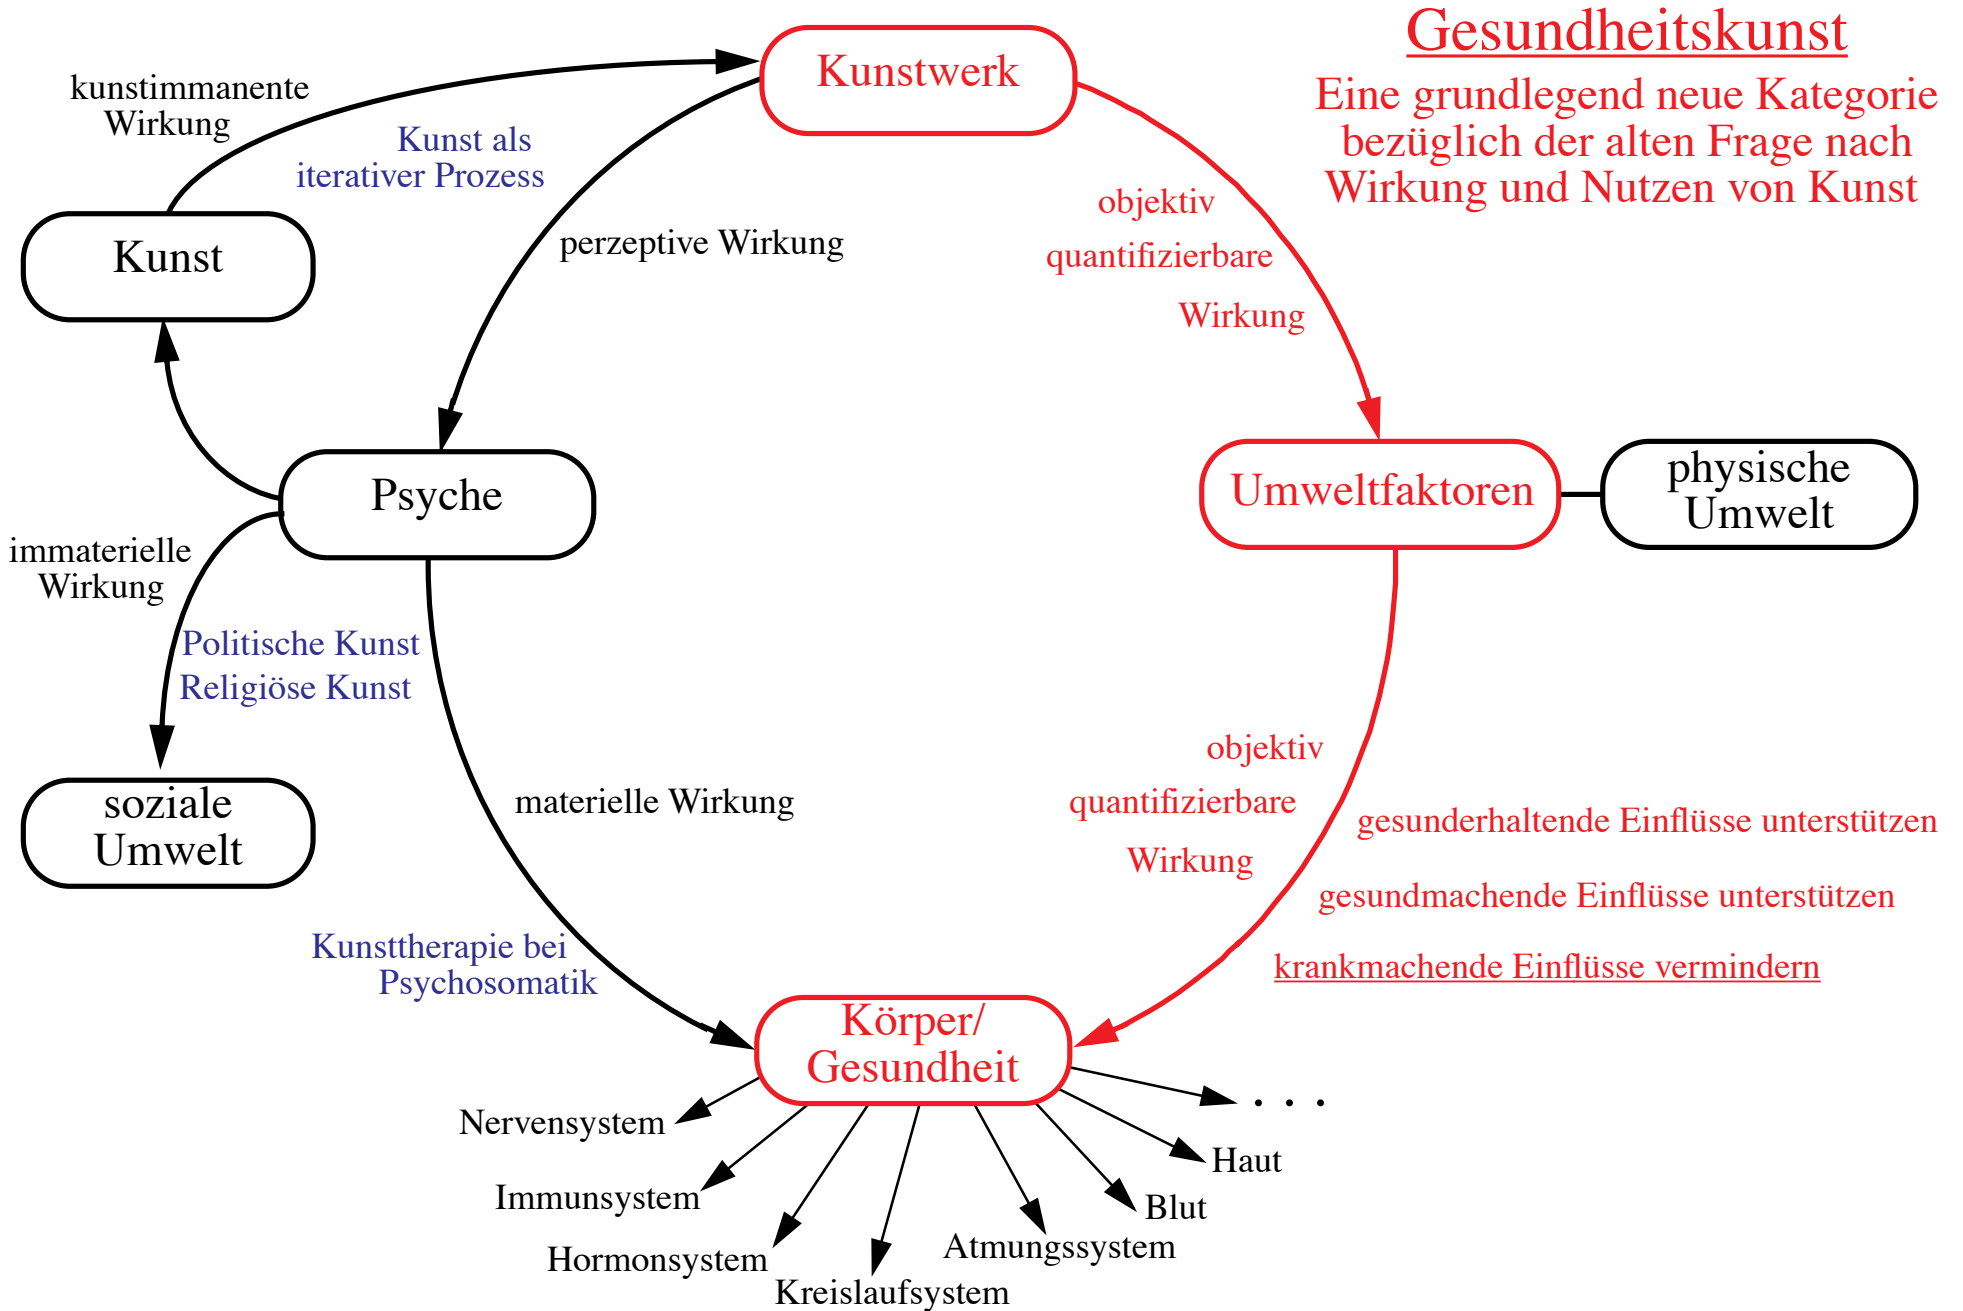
Gesundheitskunst

Eine grundlegend neue Kategorie bezüglich der alten Frage nach Wirkung und Nutzen von Kunst

Kunstwerk

kunstimmanente Wirkung

Kunst als iterativer Prozess

Kunst

perzeptive Wirkung

objektiv quantifizierbare Wirkung

Psyche

Umweltfaktoren

physische Umwelt

immaterielle Wirkung

Politische Kunst
Religiöse Kunst

soziale Umwelt

materielle Wirkung

objektiv quantifizierbare Wirkung

gesunderhaltende Einflüsse unterstützen

gesundmachende Einflüsse unterstützen

krankmachende Einflüsse vermindern

Kunsttherapie bei Psychosomatik

Körper/ Gesundheit

. . .

Nervensystem

Haut

Immunsystem

Blut

Hormonsystem

Atmungssystem

Kreislaufsystem